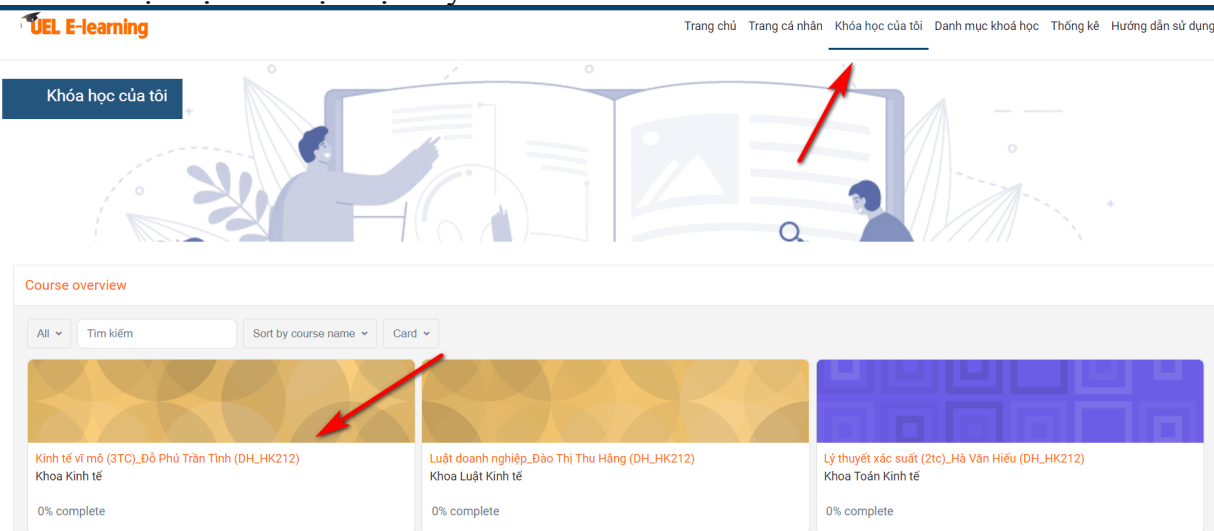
UEL E-learning

Trang chủ Trang cá nhân Khóa học của tôi Danh mục khoá học Thống kê Hướng dẫn sử dụng

Khóa học của tôi

Course overview

All

Tìm kiếm

Sort by course name

Card

Kinh tế vĩ mô (3TC)_Đỗ Phú Trần Tình (DH_HK212)
Khoa Kinh tế

0% complete

Luật doanh nghiệp_Đào Thị Thu Hằng (DH_HK212)
Khoa Luật Kinh tế

0% complete

Lý thuyết xác suất (2tc)_Hà Văn Hiếu (DH_HK212)
Khoa Toán Kinh tế

0% complete